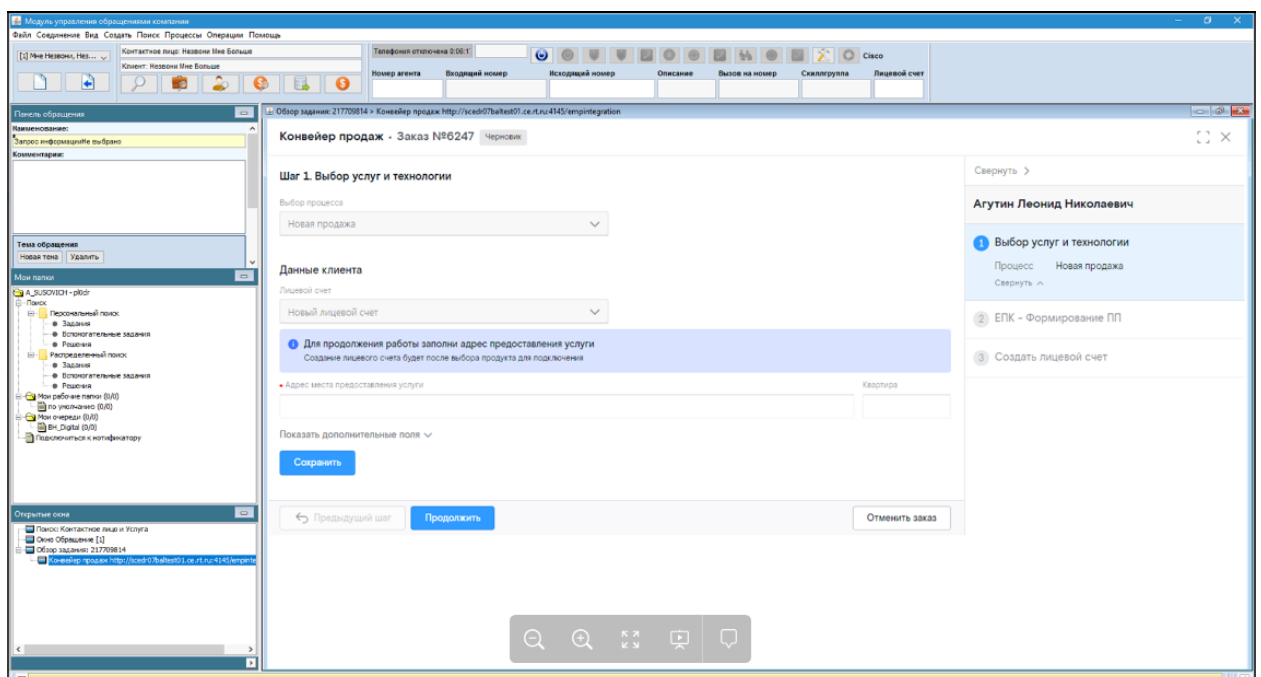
Модуль управления обращениями компании

Файл Соединение Вид Создать Поиск Процессы Операции Помощь

[1] Мне Незвони, Нез...

Контактное лицо: Незвони Мне Больше

Клиент: Незвони Мне Больше

Телефония отключена 0:06:1

Cisco

Номер агента | Входящий номер | Исходящий номер | Описание | Вызов на номер | Скиллгруппа | Лицевой счет

Панель обращения

Наименование:

Запрос информации/не выбрано

Комментарии:

Тема обращения

Новая тема Удалить

Мои папки

A_SUSOVICH - pl0dr
Поиск
Персональный поиск
Задания
Вспомогательные задания
Решения
Распределенный поиск
Задания
Вспомогательные задания
Решения
Мои рабочие папки (0/0)
по умолчанию (0/0)
Мои очереди (0/0)
BH_Digital (0/0)
Подключиться к нотификатору

Открытые окна

Поиск: Контактное лицо и Услуга
Окно Обращение [1]
Обзор задания: 217709814
Конвейер продаж http://scedr07baltest01.ce.rt.ru:4145/empinte

Обзор задания: 217709814 > Конвейер продаж http://scedr07baltest01.ce.rt.ru:4145/empintegration

Конвейер продаж - Заказ №6247 Черновик

Шаг 1. Выбор услуг и технологии

Выбор процесса

Новая продажа

Данные клиента

Лицевой счет

Новый лицевой счет

Для продолжения работы заполни адрес предоставления услуги

Создание лицевого счета будет после выбора продукта для подключения

Адрес места предоставления услуги

Квартира

Показать дополнительные поля

Сохранить

Предыдущий шаг

Продолжить

Отменить заказ

Свернуть >

Агутин Леонид Николаевич

1 Выбор услуг и технологии

Процесс Новая продажа

Свернуть

2 ЕПК - Формирование ПП

3 Создать лицевой счет